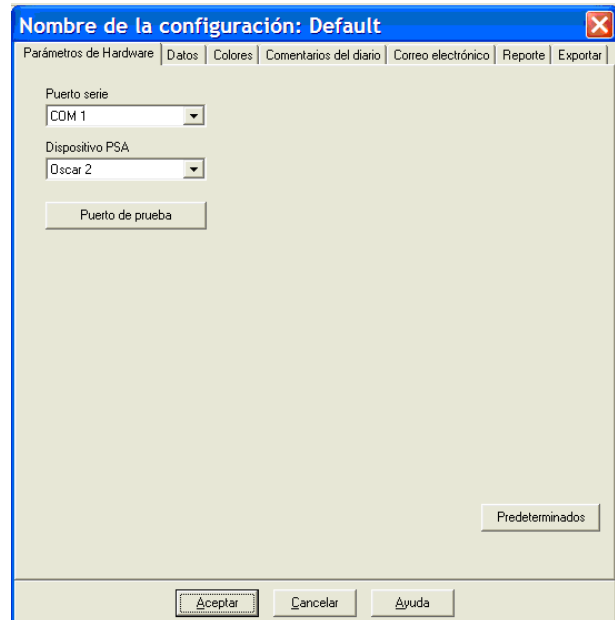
Nombre de la configuración: Default

Parámetros de Hardware | Datos | Colores | Comentarios del diario | Correo electrónico | Reporte | Exportar

Puerto serie
COM 1

Dispositivo PSA
Oscar 2

Puerto de prueba

Predeterminados

Aceptar
Cancelar
Ayuda